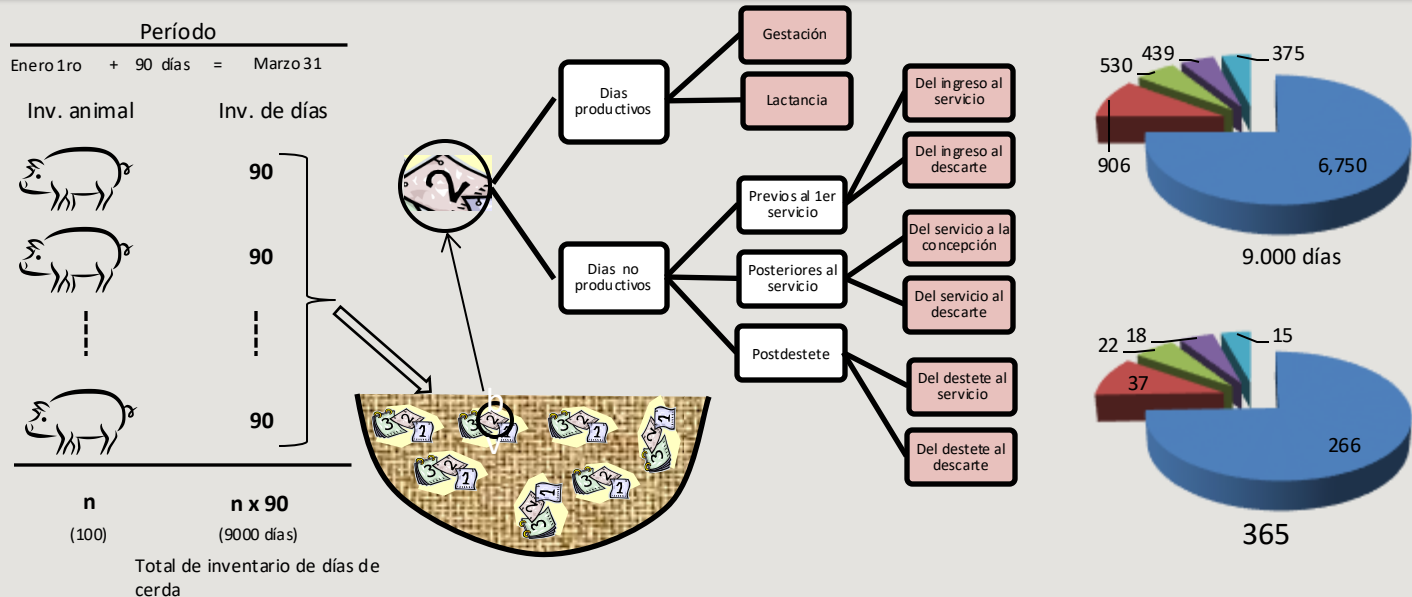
Período

Enero 1ro + 90 días = Marzo 31

Inv. animal

Inv. de días

90

90

90

n

(100)

n x 90

(9000 días)

Total de inventario de días de cerda

Dias productivos

Gestación

Lactancia

Dias no productivos

Previos al 1er servicio

Del ingreso al servicio

Del ingreso al descarte

Posteriores al servicio

Del servicio a la concepción

Del servicio al descarte

Postdestete

Del destete al servicio

Del destete al descarte

530

439

375

906

6,750

9.000 días

22

18

15

37

266

365